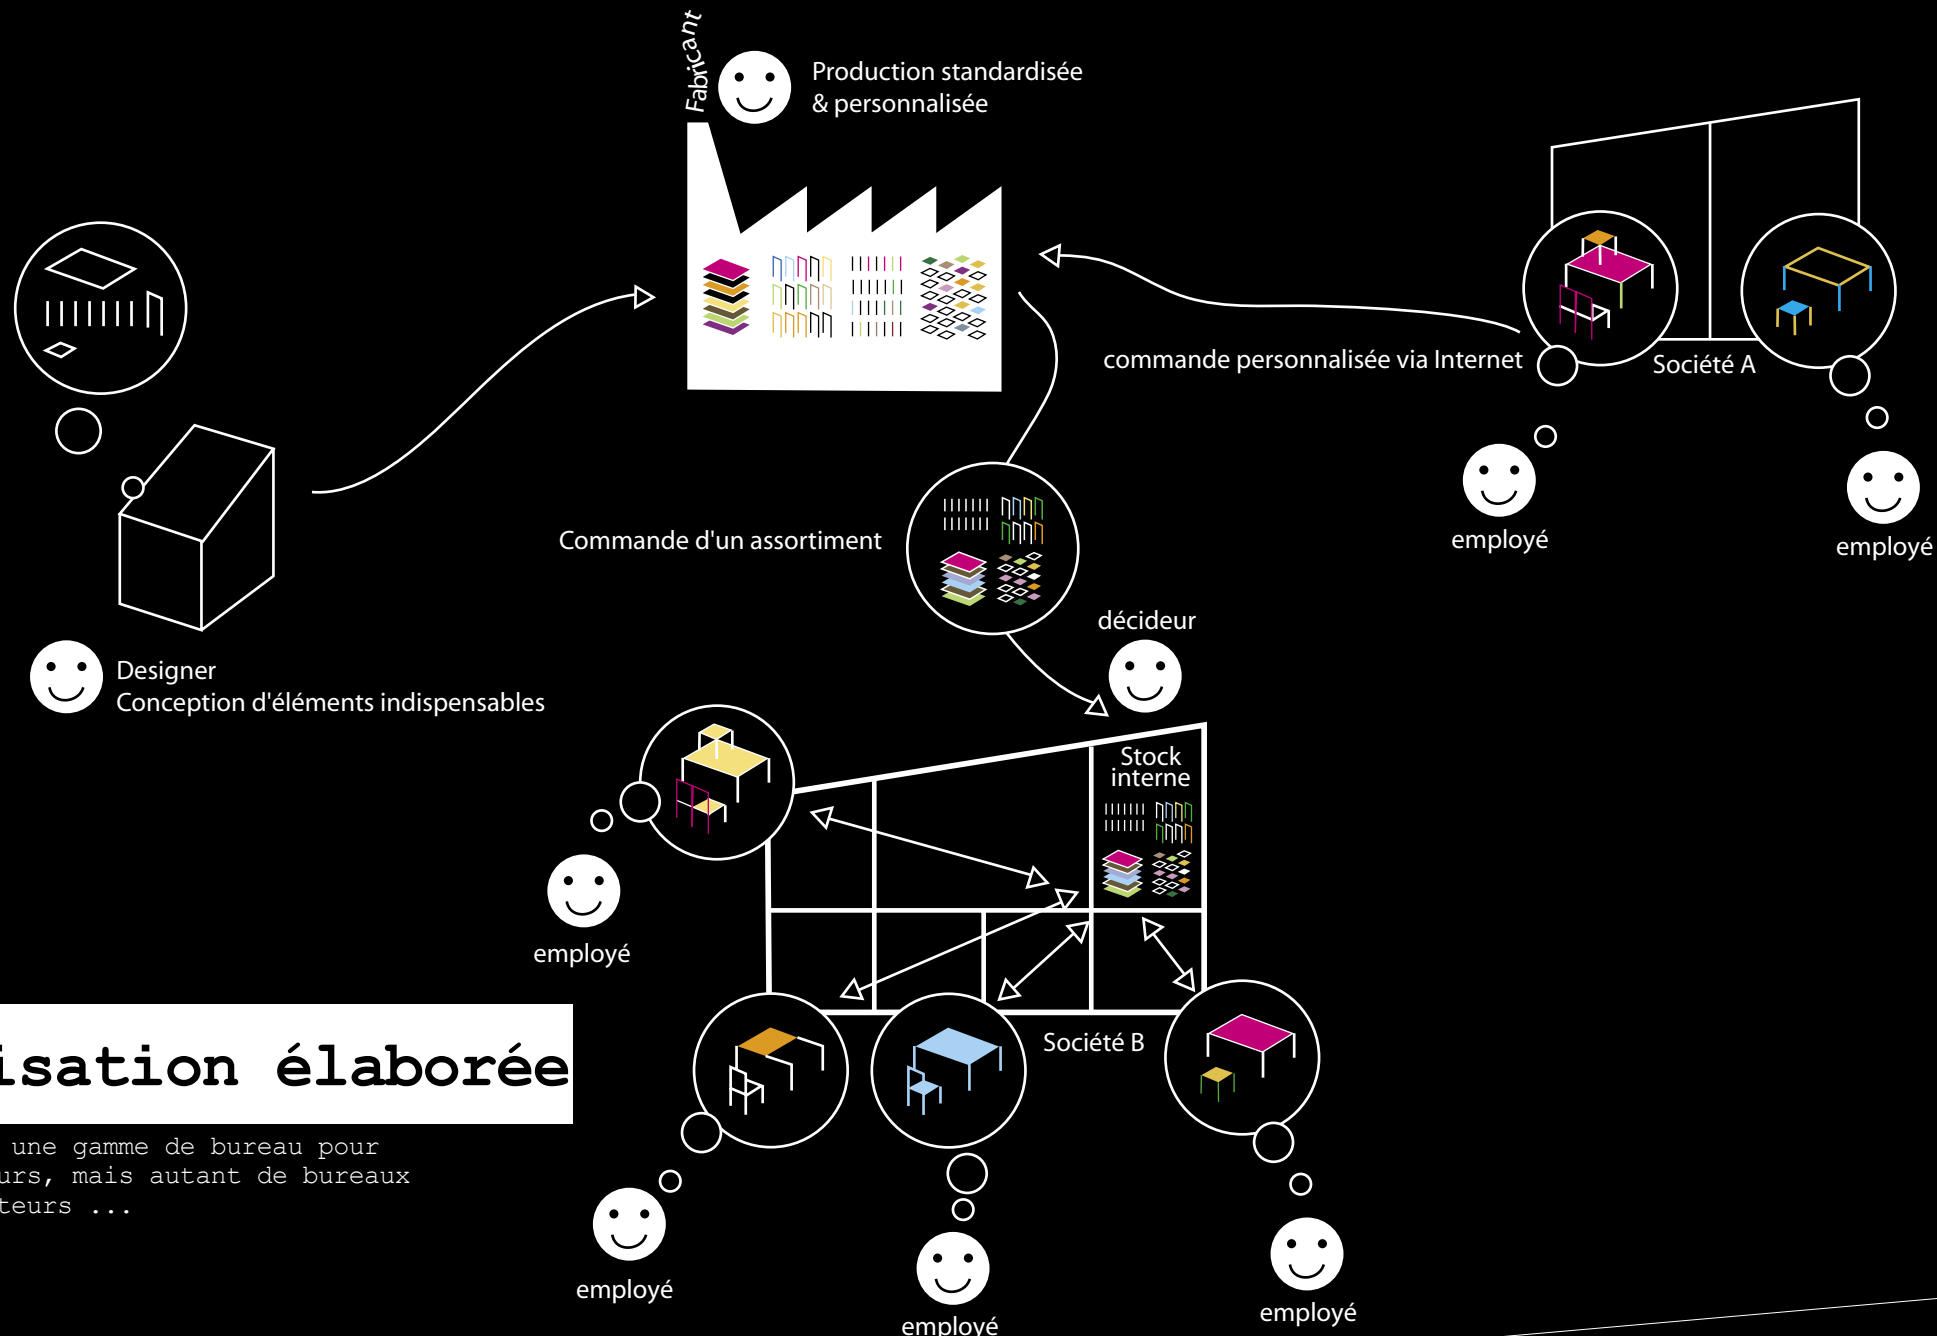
Fabricant

Production standardisée
& personnalisée

commande personnalisée via Internet

Société A

employé

employé

Commande d'un assortiment

décideur

Designer
Conception d'éléments indispensables

Stock interne

employé

isation élaborée

une gamme de bureau pour
urs, mais autant de bureaux
teurs ...

Société B

employé

employé

employé